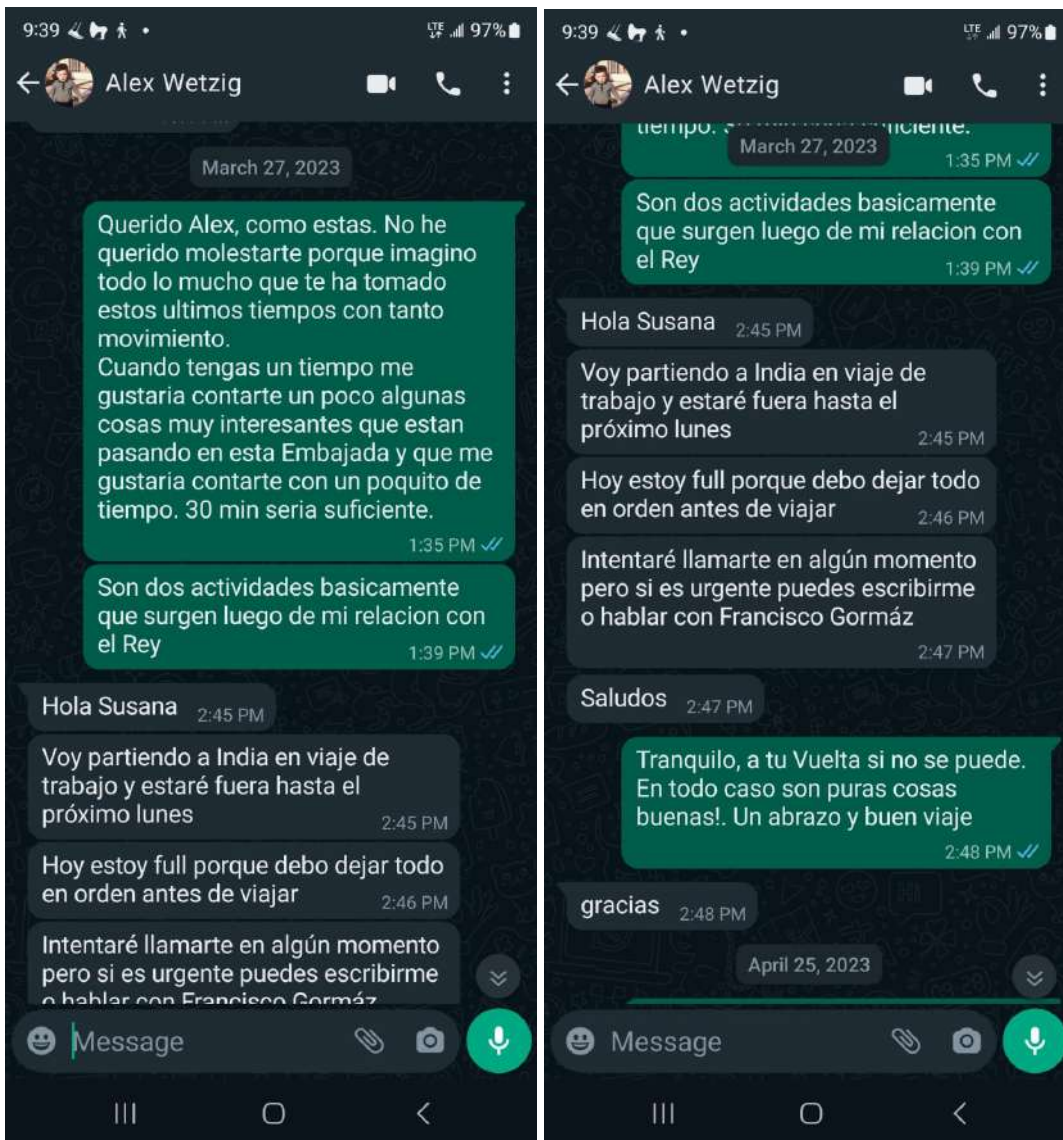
9:39 LTE 97%

Alex Wetzig

March 27, 2023

Querido Alex, como estas. No he querido molestarte porque imagino todo lo mucho que te ha tomado estos ultimos tiempos con tanto movimiento.
Cuando tengas un tiempo me gustaria contarte un poco algunas cosas muy interesantes que estan pasando en esta Embajada y que me gustaria contarte con un poquito de tiempo. 30 min seria suficiente.
1:35 PM

Son dos actividades basicamente que surgen luego de mi relacion con el Rey
1:39 PM

Hola Susana 2:45 PM

Voy partiendo a India en viaje de trabajo y estaré fuera hasta el próximo lunes
2:45 PM

Hoy estoy full porque debo dejar todo en orden antes de viajar
2:46 PM

Intentaré llamarte en algún momento pero si es urgente puedes escribirme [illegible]

Message

9:39 LTE 97%

Alex Wetzig

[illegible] March 27, 2023 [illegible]
1:35 PM

Son dos actividades basicamente que surgen luego de mi relacion con el Rey
1:39 PM

Hola Susana 2:45 PM

Voy partiendo a India en viaje de trabajo y estaré fuera hasta el próximo lunes
2:45 PM

Hoy estoy full porque debo dejar todo en orden antes de viajar
2:46 PM

Intentaré llamarte en algún momento pero si es urgente puedes escribirme o hablar con Francisco Gormáz
2:47 PM

Saludos 2:47 PM

Tranquilo, a tu Vuelta si no se puede. En todo caso son puras cosas buenas!. Un abrazo y buen viaje
2:48 PM

gracias 2:48 PM

April 25, 2023

Message